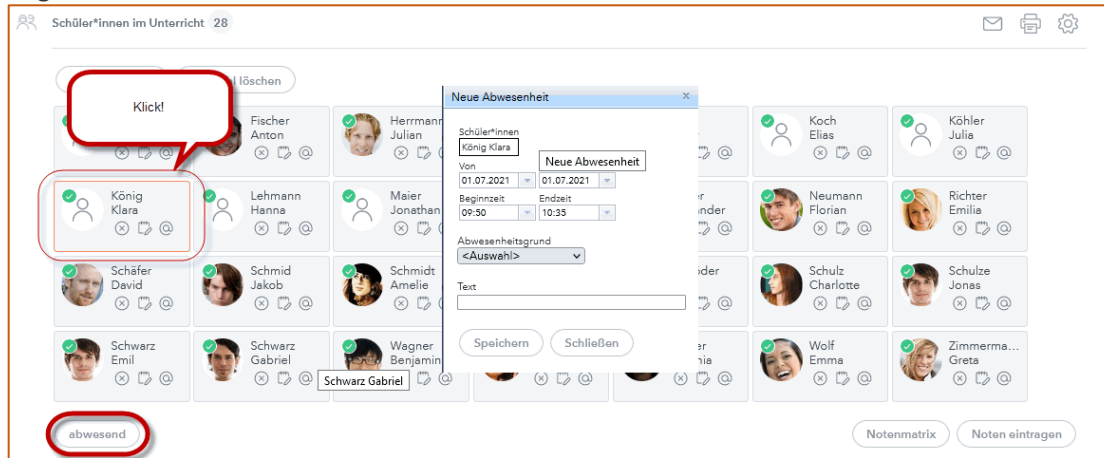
Schüler*innen im Unterricht 28

l löschen

Klick!

Fischer Anton

Herrmann Julian

Koch Elias

Köhler Julia

König Klara

Lehmann Hanna

Maier Jonathan

r ander

Neumann Florian

Richter Emilia

Schäfer David

Schmid Jakob

Schmidt Amelie

der

Schulz Charlotte

Schulze Jonas

Schwarz Emil

Schwarz Gabriel

Wagner Benjamin

Schwarz Gabriel

r nia

Wolf Emma

Zimmerma... Greta

Neue Abwesenheit

Schüler*innen
König Klara

Neue Abwesenheit

Von
01.07.2021
01.07.2021

Beginnzeit
09:50
Endzeit
10:35

Abwesenheitsgrund
<Auswahl>

Text

Speichern
Schließen

abwesend

Notenmatrix
Noten eintragen